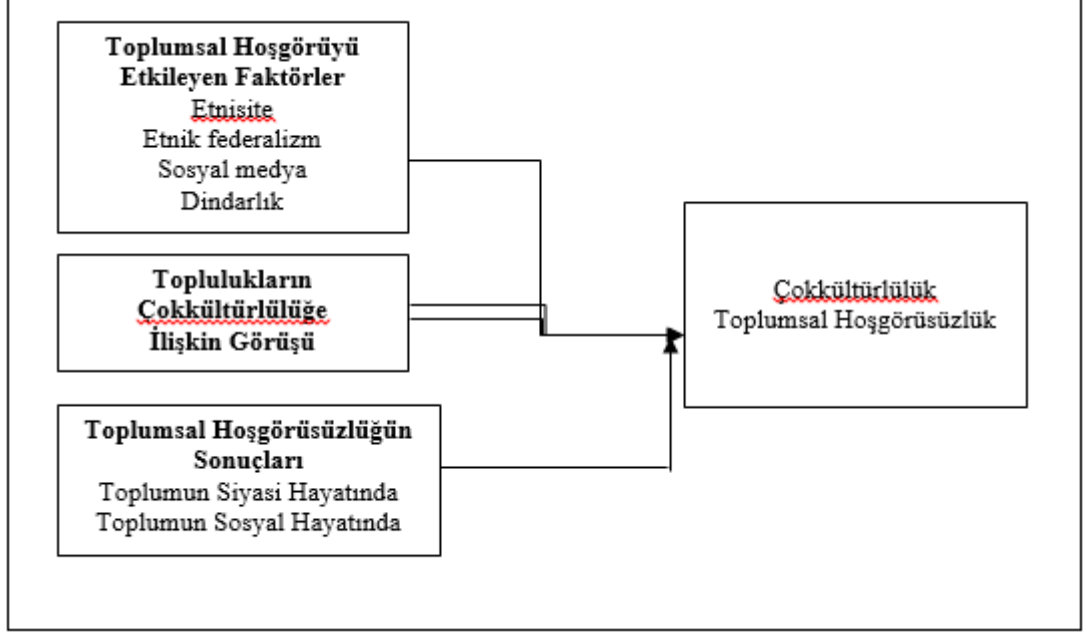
**Toplumsal Hoşgörüyü Etkileyen Faktörler**
Etnisite
Etnik federalizm
Sosyal medya
Dindarlık

**Toplulukların Çokkültürlülüğe İlişkin Görüşü**

**Toplumsal Hoşgörüsüzlüğün Sonuçları**
Toplumun Siyasi Hayatında
Toplumun Sosyal Hayatında

Çokkültürlülük
Toplumsal Hoşgörüsüzlük